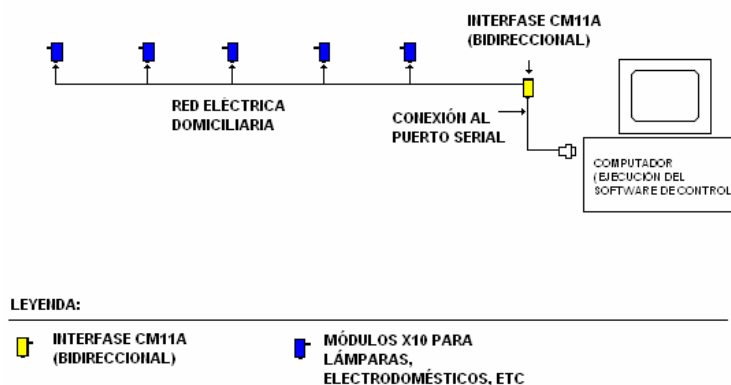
INTERFASE CM11A
(BIDIRECCIONAL)

RED ELÉCTRICA
DOMICILIARIA

CONEXIÓN AL
PUERTO SERIAL

COMPUTADOR
(EJECUCIÓN DEL
SOFTWARE DE CONTROL

LEYENDA:

INTERFASE CM11A
(BIDIRECCIONAL)

MÓDULOS X10 PARA
LÁMPARAS,
ELECTRODOMÉSTICOS, ETC